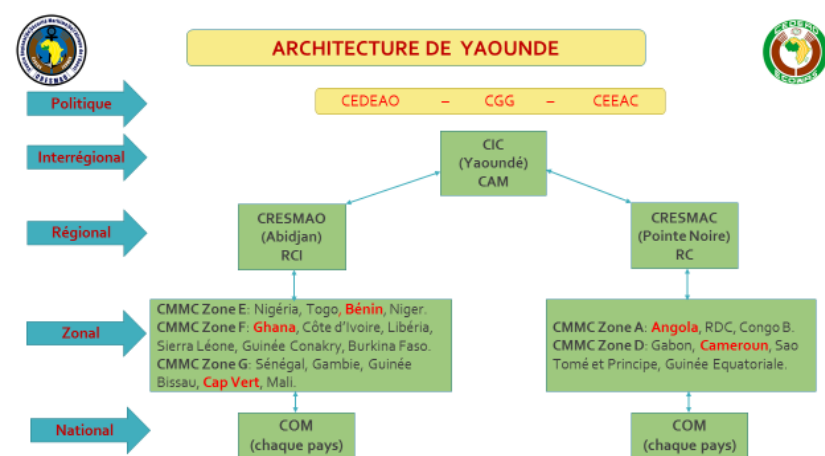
CRESMAO

ARCHITECTURE DE YAOUNDE

CEDEAO

Politique

CEDEAO – CGG – CEEAC

Interrégional

CIC (Yaoundé) CAM

Régional

CRESMAO (Abidjan) RCI

CRESMAC (Pointe Noire) RC

Zonal

CMMC Zone E: Nigéria, Togo, Bénin, Niger.
CMMC Zone F: Ghana, Côte d'Ivoire, Libéria, Sierra Léone, Guinée Conakry, Burkina Faso.
CMMC Zone G: Sénégal, Gambie, Guinée Bissau, Cap Vert, Mali.

CMMC Zone A: Angola, RDC, Congo B.
CMMC Zone D: Gabon, Cameroun, Sao Tomé et Principe, Guinée Equatoriale.

National

COM (chaque pays)

COM (chaque pays)